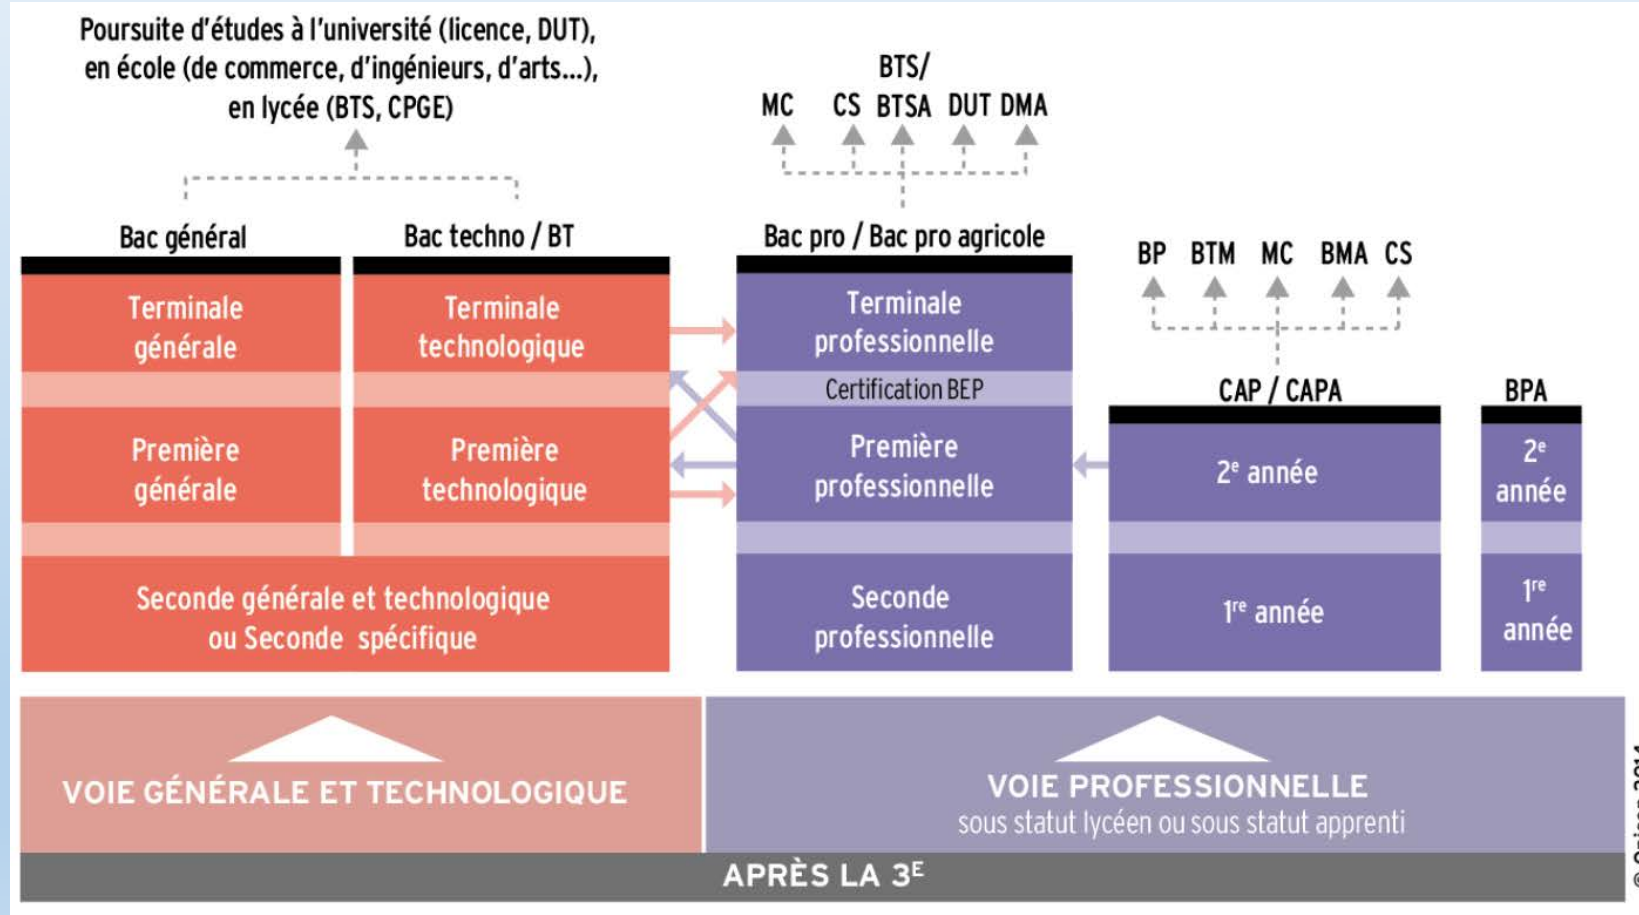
Poursuite d'études à l'université (licence, DUT), en école (de commerce, d'ingénieurs, d'arts...), en lycée (BTS, CPGE)

BTS/
MC CS BTSA DUT DMA

Bac général

Bac techno / BT

Bac pro / Bac pro agricole

BP BTM MC BMA CS

Terminale générale

Terminale technologique

Terminale professionnelle

Certification BEP

CAP / CAPA

BPA

Première générale

Première technologique

Première professionnelle

$2^e$ année

$2^e$ année

Seconde générale et technologique ou Seconde spécifique

Seconde professionnelle

$1^{re}$ année

$1^{re}$ année

VOIE GÉNÉRALE ET TECHNOLOGIQUE

VOIE PROFESSIONNELLE
sous statut lycéen ou sous statut apprenti

APRÈS LA $3^E$

© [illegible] 2014